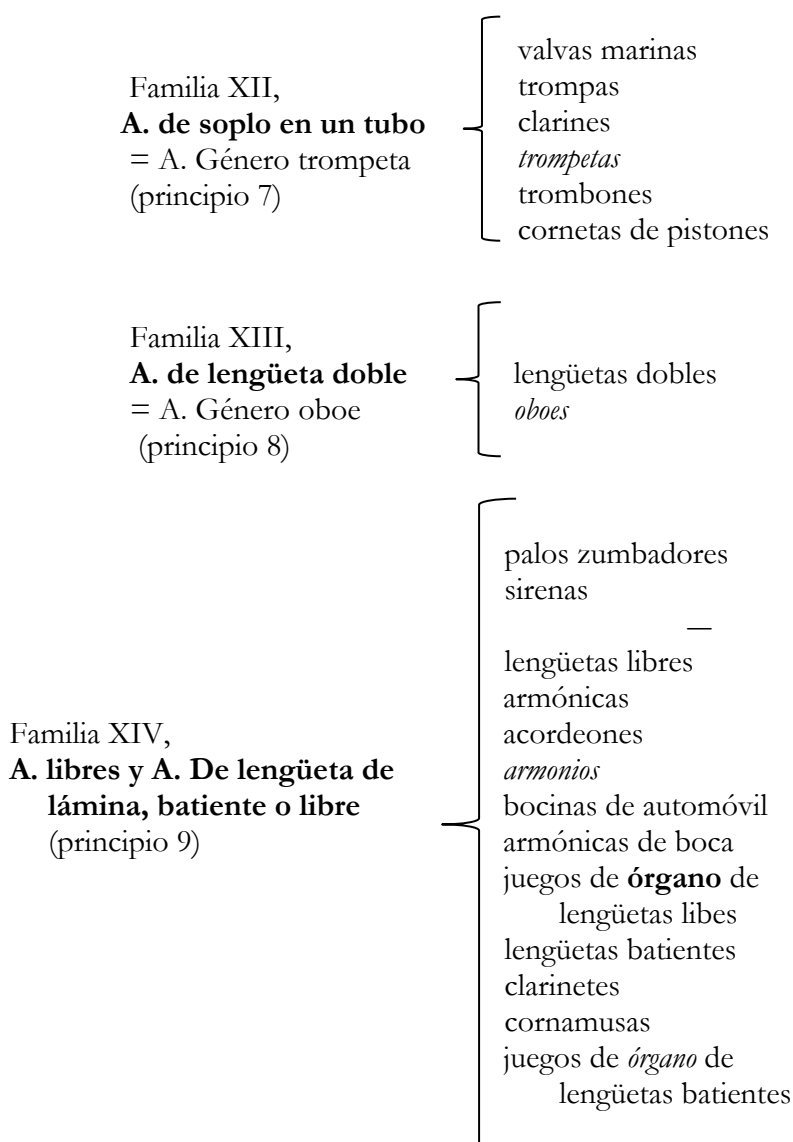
Familia XII,
**A. de soplo en un tubo**
= A. Género trompeta
(principio 7)

valvas marinas
trompas
clarines
*trompetas*
trombones
cornetas de pistones

Familia XIII,
**A. de lengüeta doble**
= A. Género oboe
(principio 8)

lengüetas dobles
*oboes*

Familia XIV,
**A. libres y A. De lengüeta de lámina, batiente o libre**
(principio 9)

palos zumbadores
sirenas
—
lengüetas libres
armónicas
acordeones
*armonios*
bocinas de automóvil
armónicas de boca
juegos de **órgano** de lengüetas libes
lengüetas batientes
clarinetes
cornamusas
juegos de *órgano* de lengüetas batientes